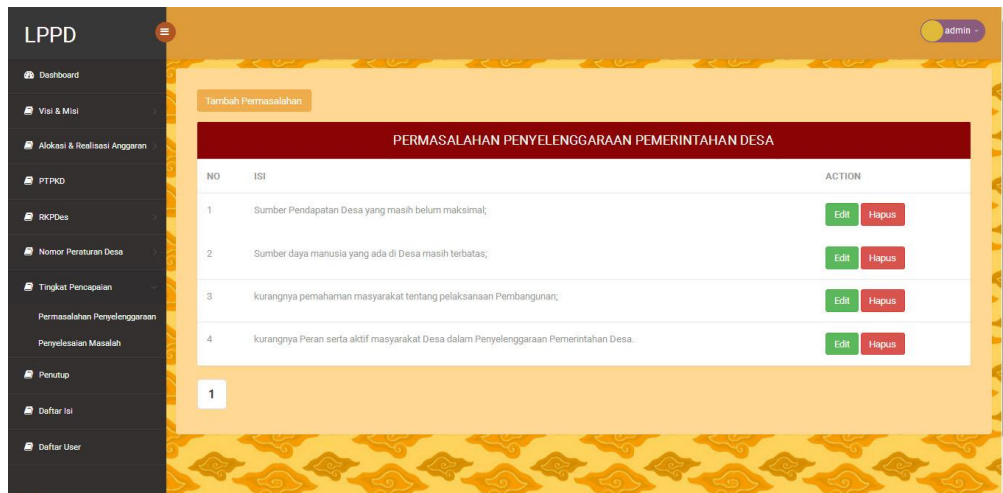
LPPD

admin

Dashboard

Visi & Misi

Alokasi & Realisasi Anggaran

PTPKD

RKPDes

Nomor Peraturan Desa

Tingkat Pencapaian

Permasalahan Penyelenggaraan

Penyelesaian Masalah

Penutup

Daftar Isi

Daftar User

Tambah Permasalahan

PERMASALAHAN PENYELENGGARAAN PEMERINTAHAN DESA

| NO | ISI | ACTION |
|---|---|---|
| 1 | Sumber Pendapatan Desa yang masih belum maksimal; | Edit Hapus |
| 2 | Sumber daya manusia yang ada di Desa masih terbatas; | Edit Hapus |
| 3 | kurangnya pemahaman masyarakat tentang pelaksanaan Pembangunan; | Edit Hapus |
| 4 | kurangnya Peran serta aktif masyarakat Desa dalam Penyelenggaraan Pemerintahan Desa. | Edit Hapus |

1